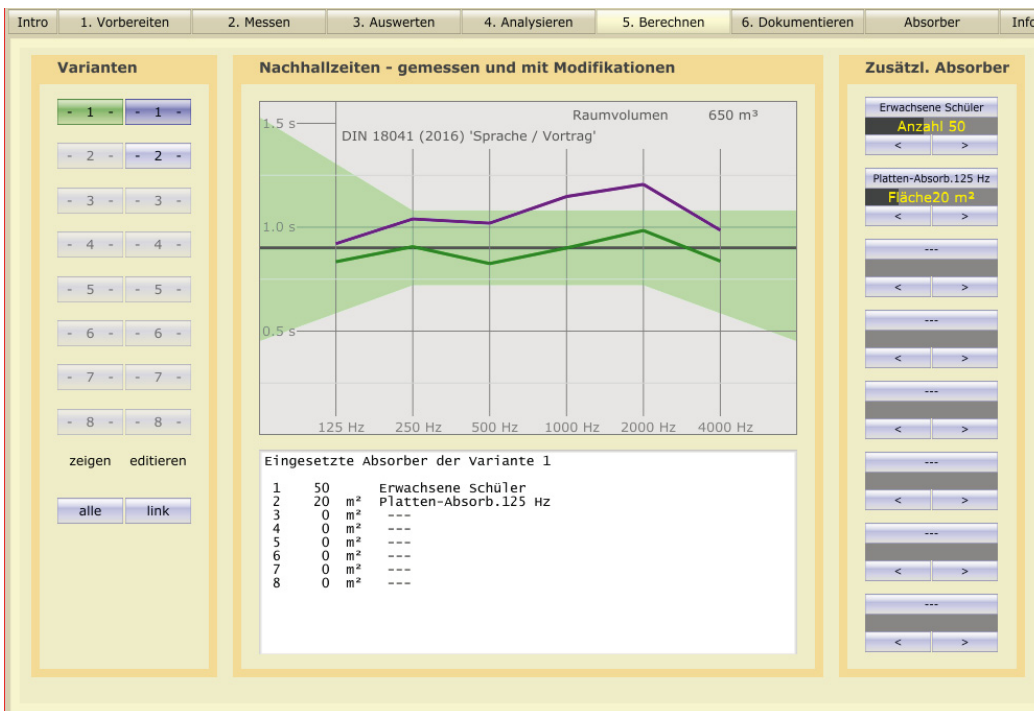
Intro | 1. Vorbereiten | 2. Messen | 3. Auswerten | 4. Analysieren | 5. Berechnen | 6. Dokumentieren | Absorber | Info

Varianten

- 1 - - 1 -
- 2 - - 2 -
- 3 - - 3 -
- 4 - - 4 -
- 5 - - 5 -
- 6 - - 6 -
- 7 - - 7 -
- 8 - - 8 -

zeigen editieren

alle link

Nachhallzeiten - gemessen und mit Modifikationen

Raumvolumen 650 m³

DIN 18041 (2016) 'Sprache / Vortrag'

1.5 s
1.0 s
0.5 s

125 Hz 250 Hz 500 Hz 1000 Hz 2000 Hz 4000 Hz

Eingesetzte Absorber der Variante 1

| | | | |
|---|---|---|---|
| 1 | 50 | | Erwachsene Schüler |
| 2 | 20 | m² | Platten-Absorb.125 Hz |
| 3 | 0 | m² | --- |
| 4 | 0 | m² | --- |
| 5 | 0 | m² | --- |
| 6 | 0 | m² | --- |
| 7 | 0 | m² | --- |
| 8 | 0 | m² | --- |

Zusätzl. Absorber

Erwachsene Schüler
Anzahl 50
< >

Platten-Absorb.125 Hz
Fläche20 m²
< >

---
< >

---
< >

---
< >

---
< >

---
< >

---
< >